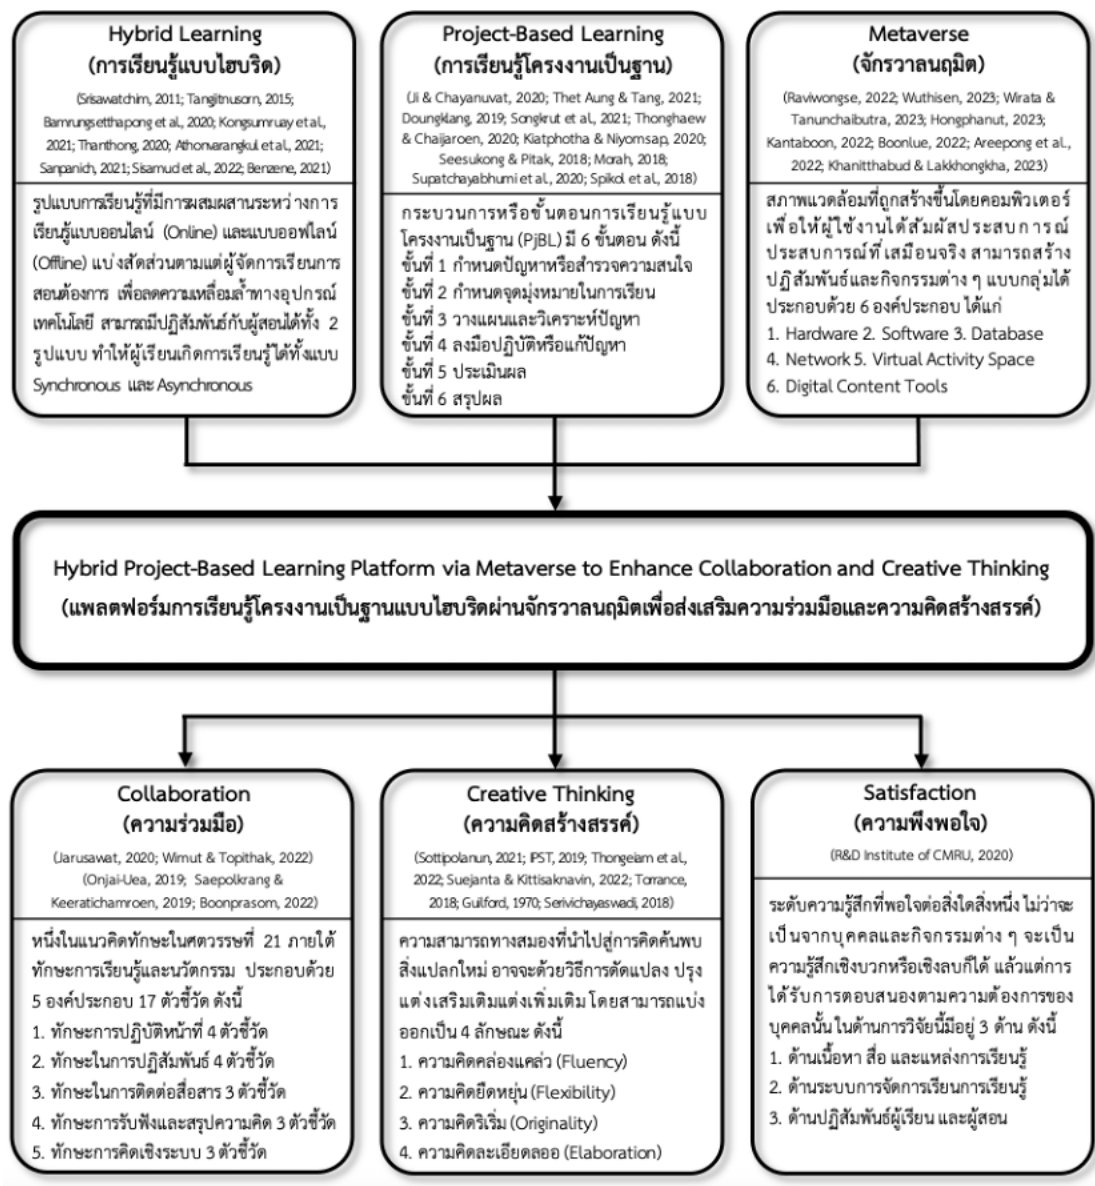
Hybrid Learning
(การเรียนรู้แบบไฮบริด)

(Srisawatchim, 2011; Tangitnusorn, 2015; Bamrungsetthapong et al., 2020; Kongsumruay et al., 2021; Thanthong, 2020; Athonarangkul et al., 2021; Sanpanich, 2021; Sisamud et al., 2022; Benzene, 2021)

รูปแบบการเรียนรู้ที่มีการผสมผสานระหว่างการเรียนรู้แบบออนไลน์ (Online) และแบบออฟไลน์ (Offline) แบ่งสัดส่วนตามแต่ผู้จัดการเรียนการสอนต้องการ เพื่อลดความเหลื่อมล้ำทางอุปกรณ์เทคโนโลยี สามารถมีปฏิสัมพันธ์กับผู้สอนได้ทั้ง 2 รูปแบบ ทำให้ผู้เรียนเกิดการเรียนรู้ได้ทั้งแบบ Synchronous และ Asynchronous

Project-Based Learning
(การเรียนรู้โครงงานเป็นฐาน)

(Ji & Chayanuvat, 2020; Thet Aung & Tang, 2021; Doungklang, 2019; Songkrut et al., 2021; Thonghaew & Chaijaroen, 2020; Kiatphotha & Niyomsap, 2020; Seesukong & Pitak, 2018; Morah, 2018; Supatchayabhumi et al., 2020; Spikol et al., 2018)

กระบวนการหรือขั้นตอนการเรียนรู้แบบโครงงานเป็นฐาน (PjBL) มี 6 ขั้นตอน ดังนี้
ขั้นที่ 1 กำหนดปัญหาหรือสำรวจความสนใจ
ขั้นที่ 2 กำหนดจุดมุ่งหมายในการเรียน
ขั้นที่ 3 วางแผนและวิเคราะห์ปัญหา
ขั้นที่ 4 ลงมือปฏิบัติหรือแก้ปัญหา
ขั้นที่ 5 ประเมินผล
ขั้นที่ 6 สรุปผล

Metaverse
(จักรวาลนฤมิต)

(Raviwongse, 2022; Wuthisen, 2023; Wirata & Tanunchaibutra, 2023; Hongphanut, 2023; Kantaboon, 2022; Boonlue, 2022; Areepong et al., 2022; Khanitthabud & Lakkhongkha, 2023)

สภาพแวดล้อมที่ถูกสร้างขึ้นโดยคอมพิวเตอร์ เพื่อให้ผู้ใช้งานได้สัมผัสประสบการณ์ประสบการณ์ที่เสมือนจริง สามารถสร้างปฏิสัมพันธ์และกิจกรรมต่าง ๆ แบบกลุ่มได้ ประกอบด้วย 6 องค์ประกอบ ได้แก่
1. Hardware 2. Software 3. Database
4. Network 5. Virtual Activity Space
6. Digital Content Tools

Hybrid Project-Based Learning Platform via Metaverse to Enhance Collaboration and Creative Thinking
(แพลตฟอร์มการเรียนรู้โครงงานเป็นฐานแบบไฮบริดผ่านจักรวาลนฤมิตเพื่อส่งเสริมความร่วมมือและความคิดสร้างสรรค์)

Collaboration
(ความร่วมมือ)

(Jarusawat, 2020; Wimut & Topithak, 2022) (Onjai-Uea, 2019; Saepolkrang & Keeratichamroen, 2019; Boonprasom, 2022)

หนึ่งในแนวคิดทักษะในศตวรรษที่ 21 ภายใต้ทักษะการเรียนรู้และนวัตกรรม ประกอบด้วย 5 องค์ประกอบ 17 ตัวชี้วัด ดังนี้
1. ทักษะการปฏิบัติหน้าที่ 4 ตัวชี้วัด
2. ทักษะในการปฏิสัมพันธ์ 4 ตัวชี้วัด
3. ทักษะในการติดต่อสื่อสาร 3 ตัวชี้วัด
4. ทักษะการรับฟังและสรุปความคิด 3 ตัวชี้วัด
5. ทักษะการคิดเชิงระบบ 3 ตัวชี้วัด

Creative Thinking
(ความคิดสร้างสรรค์)

(Sottipolanun, 2021; IPST, 2019; Thongeiam et al., 2022; Suejanta & Kittisaknavin, 2022; Torrance, 2018; Guilford, 1970; Serivichayaswadi, 2018)

ความสามารถทางสมองที่นำไปสู่การคิดค้นพบสิ่งแปลกใหม่ อาจจะด้วยวิธีการดัดแปลง ปรุงแต่งเสริมเติมแต่งเพิ่มเติม โดยสามารถแบ่งออกเป็น 4 ลักษณะ ดังนี้
1. ความคิดคล่องแคล่ว (Fluency)
2. ความคิดยืดหยุ่น (Flexibility)
3. ความคิดริเริ่ม (Originality)
4. ความคิดละเอียดลออ (Elaboration)

Satisfaction
(ความพึงพอใจ)

(R&D Institute of CMRU, 2020)

ระดับความรู้สึกที่พอใจต่อสิ่งใดสิ่งหนึ่ง ไม่ว่าจะเป็นจากบุคคลและกิจกรรมต่าง ๆ จะเป็นความรู้สึกเชิงบวกหรือเชิงลบก็ได้ แล้วแต่การได้รับการตอบสนองตามความต้องการของบุคคลนั้น ในด้านการวิจัยนี้มีอยู่ 3 ด้าน ดังนี้
1. ด้านเนื้อหา สื่อ และแหล่งการเรียนรู้
2. ด้านระบบการจัดการเรียนการเรียนรู้
3. ด้านปฏิสัมพันธ์ผู้เรียน และผู้สอน